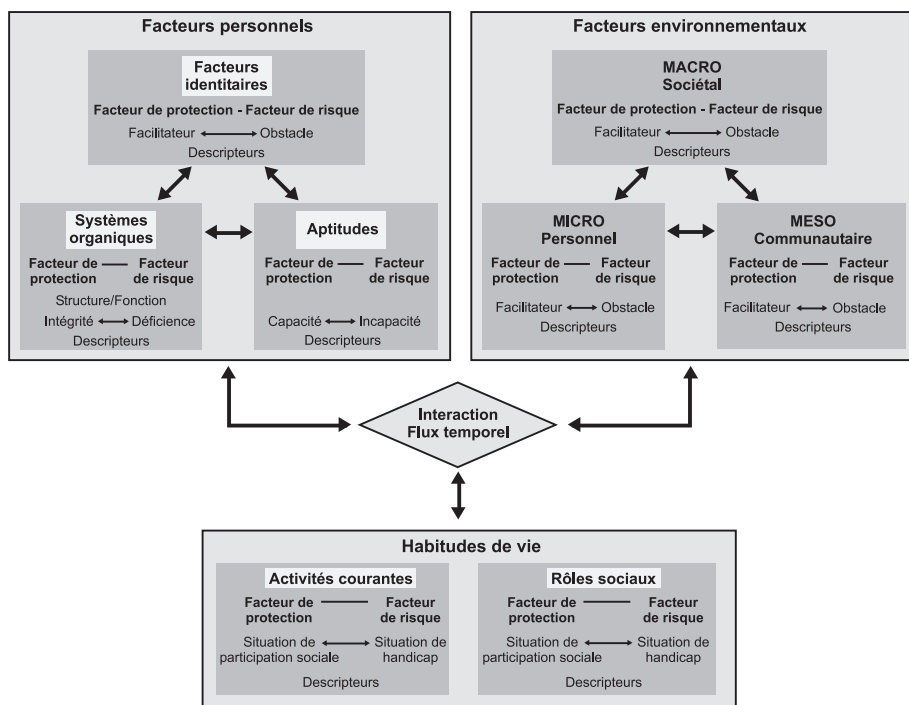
Facteurs personnels

Facteurs identitaires

Facteur de protection - Facteur de risque

Facilitateur ⟷ Obstacle

Descripteurs

Systèmes organiques

Facteur de protection — Facteur de risque

Structure/Fonction

Intégrité ⟷ Déficience

Descripteurs

Aptitudes

Facteur de protection — Facteur de risque

Capacité ⟷ Incapacité

Descripteurs

Facteurs environnementaux

MACRO Sociétal

Facteur de protection - Facteur de risque

Facilitateur ⟷ Obstacle

Descripteurs

MICRO Personnel

Facteur de protection — Facteur de risque

Facilitateur ⟷ Obstacle

Descripteurs

MESO Communautaire

Facteur de protection — Facteur de risque

Facilitateur ⟷ Obstacle

Descripteurs

Interaction Flux temporel

Habitudes de vie

Activités courantes

Facteur de protection — Facteur de risque

Situation de participation sociale ⟷ Situation de handicap

Descripteurs

Rôles sociaux

Facteur de protection — Facteur de risque

Situation de participation sociale ⟷ Situation de handicap

Descripteurs